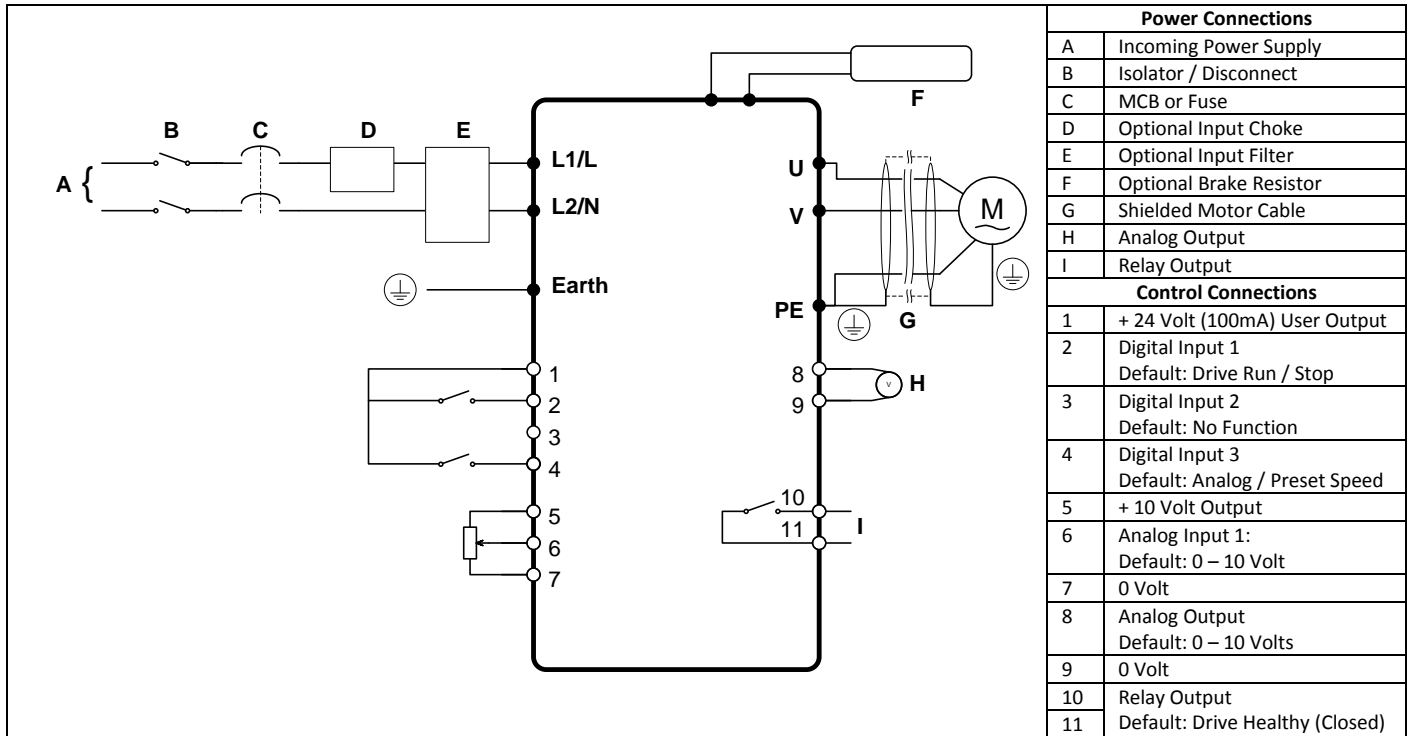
A
B
C
D
E
F
L1/L
L2/N
Earth
U
V
PE
M
G
1
2
3
4
5
6
7
8
9
V
H
10
11
I

| Power Connections | |
|---|---|
| A | Incoming Power Supply |
| B | Isolator / Disconnect |
| C | MCB or Fuse |
| D | Optional Input Choke |
| E | Optional Input Filter |
| F | Optional Brake Resistor |
| G | Shielded Motor Cable |
| H | Analog Output |
| I | Relay Output |
| Control Connections | |
| 1 | + 24 Volt (100mA) User Output |
| 2 | Digital Input 1 Default: Drive Run / Stop |
| 3 | Digital Input 2 Default: No Function |
| 4 | Digital Input 3 Default: Analog / Preset Speed |
| 5 | + 10 Volt Output |
| 6 | Analog Input 1: Default: 0 – 10 Volt |
| 7 | 0 Volt |
| 8 | Analog Output Default: 0 – 10 Volts |
| 9 | 0 Volt |
| 10 | Relay Output |
| 11 | Default: Drive Healthy (Closed) |